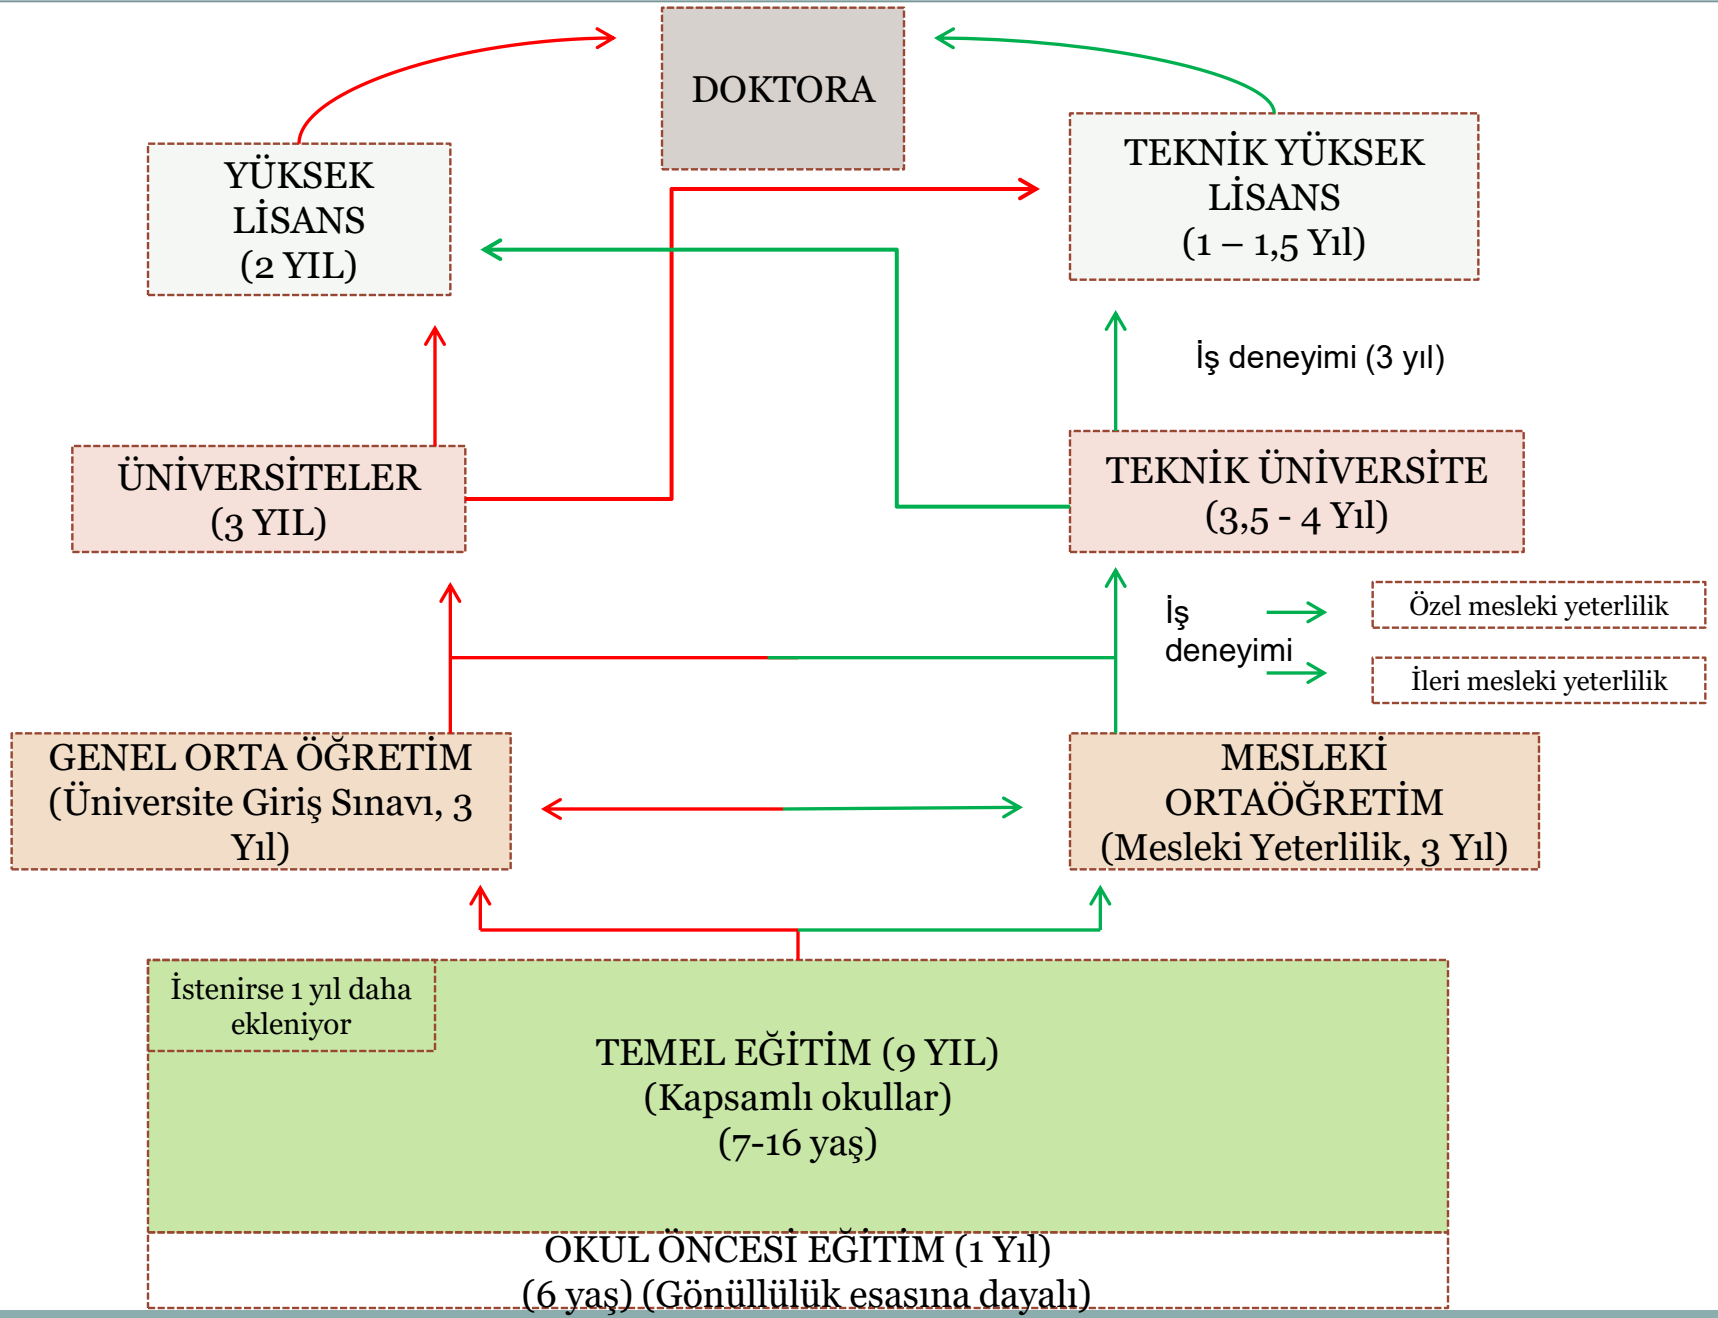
DOKTORA

YÜKSEK LİSANS (2 YIL)

TEKNİK YÜKSEK LİSANS (1 – 1,5 Yıl)

İş deneyimi (3 yıl)

ÜNİVERSİTELER (3 YIL)

TEKNİK ÜNİVERSİTE (3,5 - 4 Yıl)

İş deneyimi

Özel mesleki yeterlilik

İleri mesleki yeterlilik

GENEL ORTA ÖĞRETİM (Üniversite Giriş Sınavı, 3 Yıl)

MESLEKİ ORTAÖĞRETİM (Mesleki Yeterlilik, 3 Yıl)

İstenirse 1 yıl daha ekleniyor

TEMEL EĞİTİM (9 YIL) (Kapsamlı okullar) (7-16 yaş)

OKUL ÖNCESİ EĞİTİM (1 Yıl) (6 yaş) (Gönüllülük esasına dayalı)